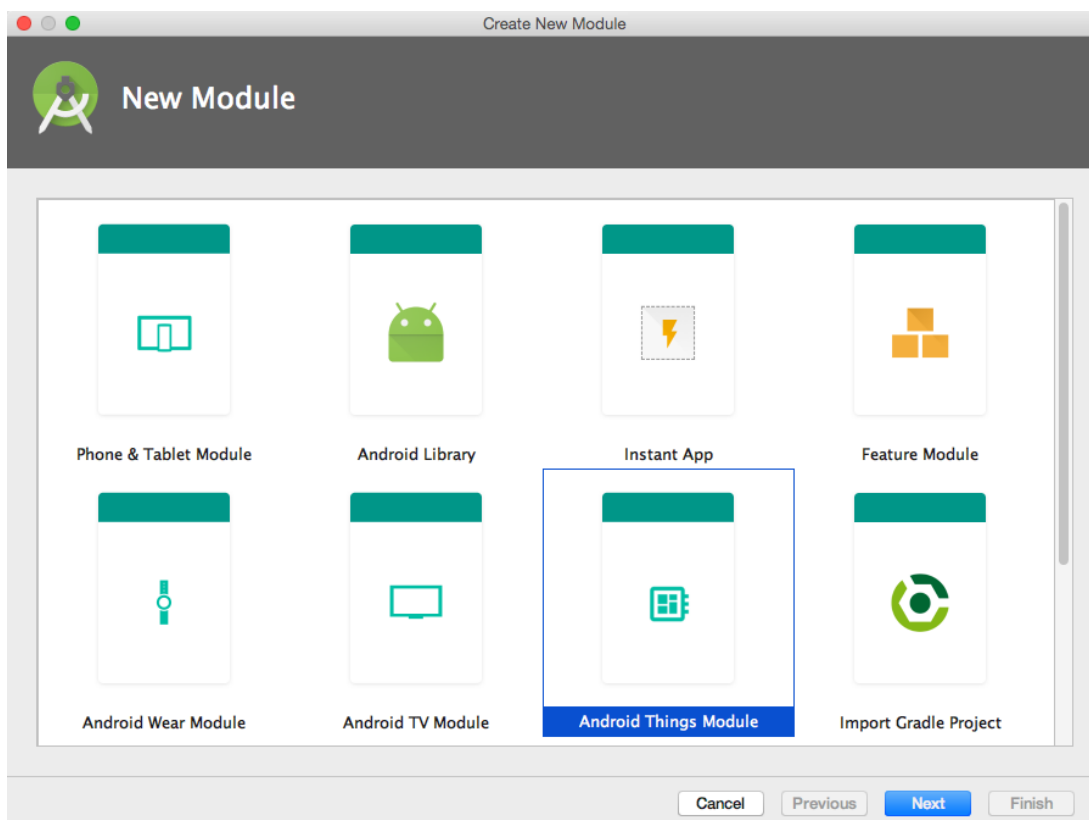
Create New Module

New Module

Phone & Tablet Module

Android Library

Instant App

Feature Module

Android Wear Module

Android TV Module

Android Things Module

Import Gradle Project

Cancel

Previous

Next

Finish